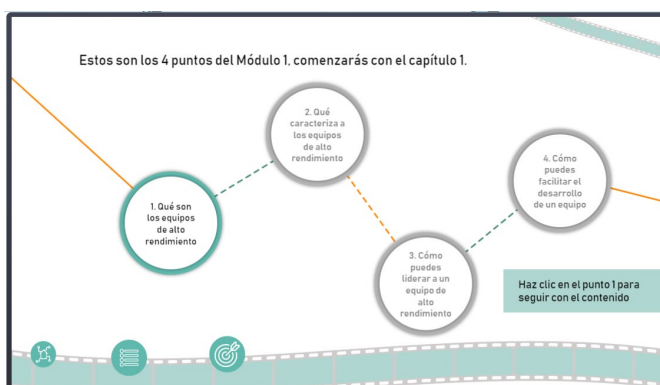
Estos son los 4 puntos del Módulo 1, comenzarás con el capítulo 1.

1. Qué son los equipos de alto rendimiento

2. Qué caracteriza a los equipos de alto rendimiento

3. Cómo puedes liderar a un equipo de alto rendimiento

4. Cómo puedes facilitar el desarrollo de un equipo

Haz clic en el punto 1 para seguir con el contenido